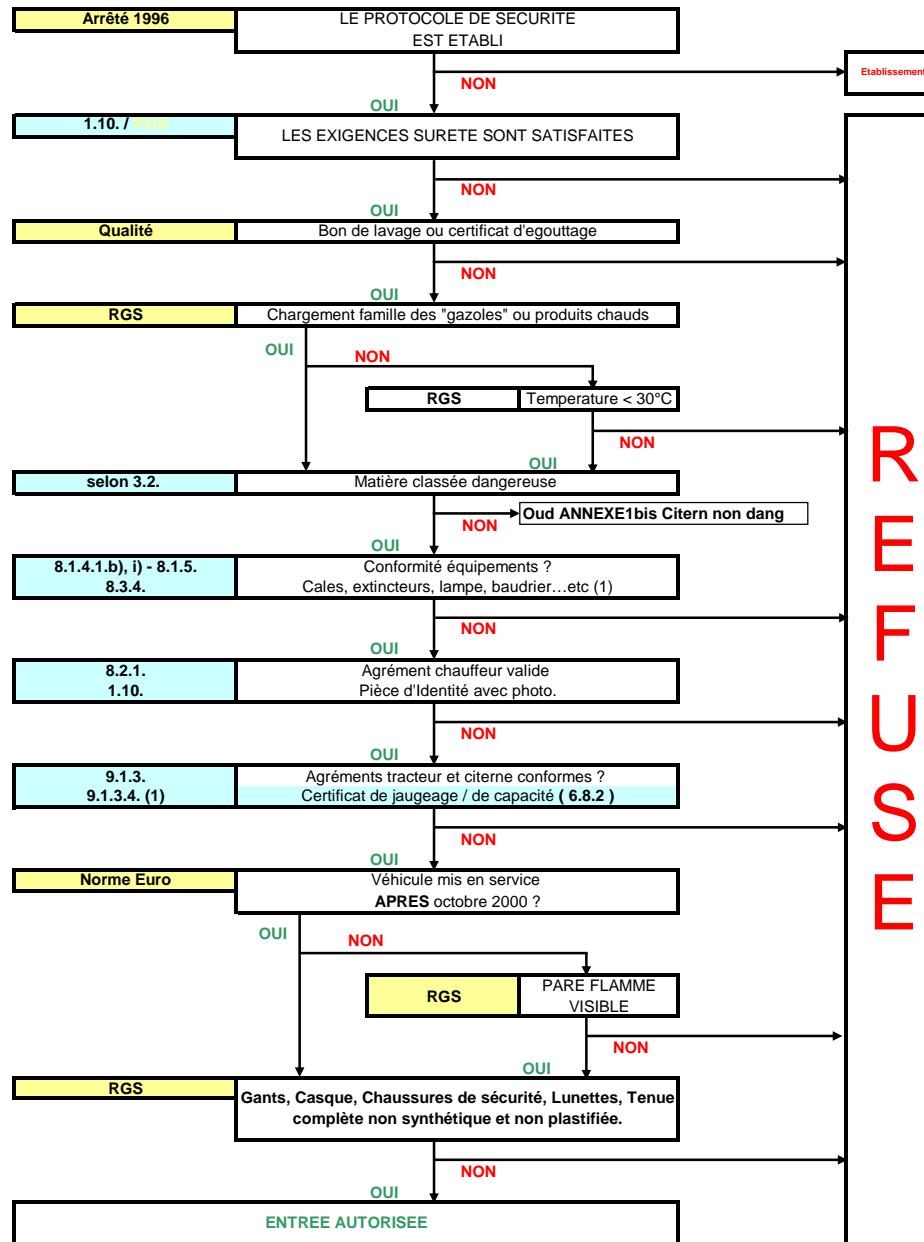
Arrêté 1996
LE PROTOCOLE DE SECURITE EST ETABLI
NON
Etablissement
OUI
1.10. / RGS
LES EXIGENCES SURETE SONT SATISFAITES
NON
OUI
Qualité
Bon de lavage ou certificat d'egouttage
NON
OUI
RGS
Chargement famille des "gazoles" ou produits chauds
OUI
NON
RGS
Temperature < 30°C
NON
OUI
selon 3.2.
Matière classée dangereuse
NON
Oud ANNEXE1bis Citern non dang
OUI
8.1.4.1.b), i) - 8.1.5.
8.3.4.
Conformité équipements ?
Cales, extincteurs, lampe, baudrier…etc (1)
NON
OUI
8.2.1.
1.10.
Agrément chauffeur valide
Pièce d'Identité avec photo.
NON
OUI
9.1.3.
9.1.3.4. (1)
Agréments tracteur et citerne conformes ?
Certificat de jaugeage / de capacité ( 6.8.2 )
NON
OUI
Norme Euro
Véhicule mis en service
APRES octobre 2000 ?
OUI
NON
RGS
PARE FLAMME VISIBLE
NON
OUI
RGS
Gants, Casque, Chaussures de sécurité, Lunettes, Tenue complète non synthétique et non plastifiée.
NON
OUI
ENTREE AUTORISEE

R
E
F
U
S
E